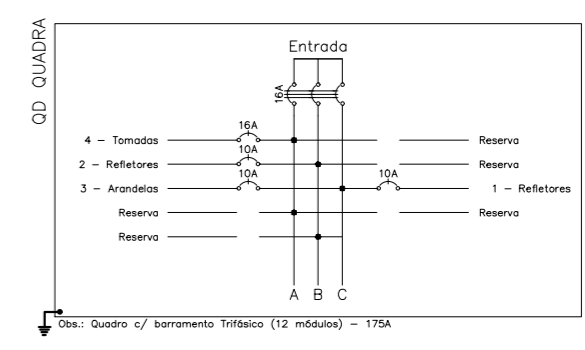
QD QUADRA

Entrada

16A

4 – Tomadas
16A
Reserva

2 – Refletores
10A
Reserva

3 – Arandelas
10A
10A
1 – Refletores

Reserva
Reserva

Reserva

A B C

Obs.: Quadro c/ barramento Trifásico (12 módulos) – 175A